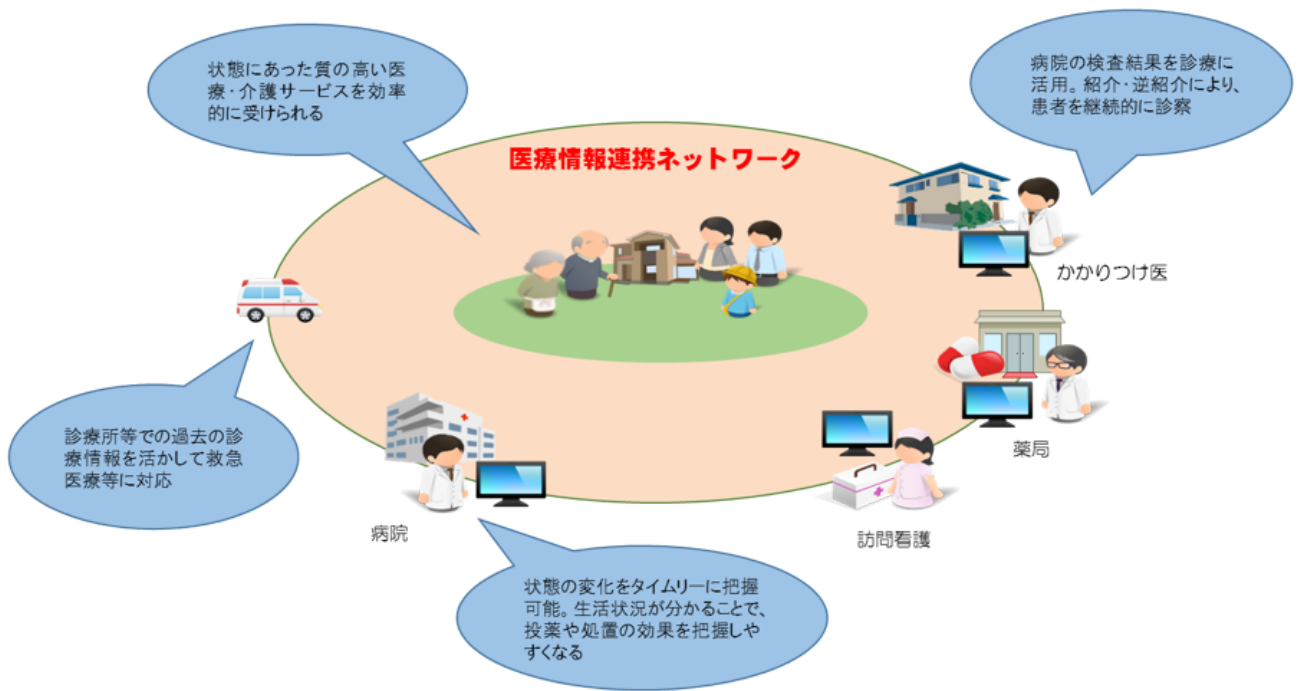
状態にあった質の高い医療・介護サービスを効率的に受けられる

病院の検査結果を診療に活用。紹介・逆紹介により、患者を継続的に診察

医療情報連携ネットワーク

かかりつけ医

薬局

診療所等での過去の診療情報を活かして救急医療等に対応

病院

訪問看護

状態の変化をタイムリーに把握可能。生活状況が分かることで、投薬や処置の効果を把握しやすくなる